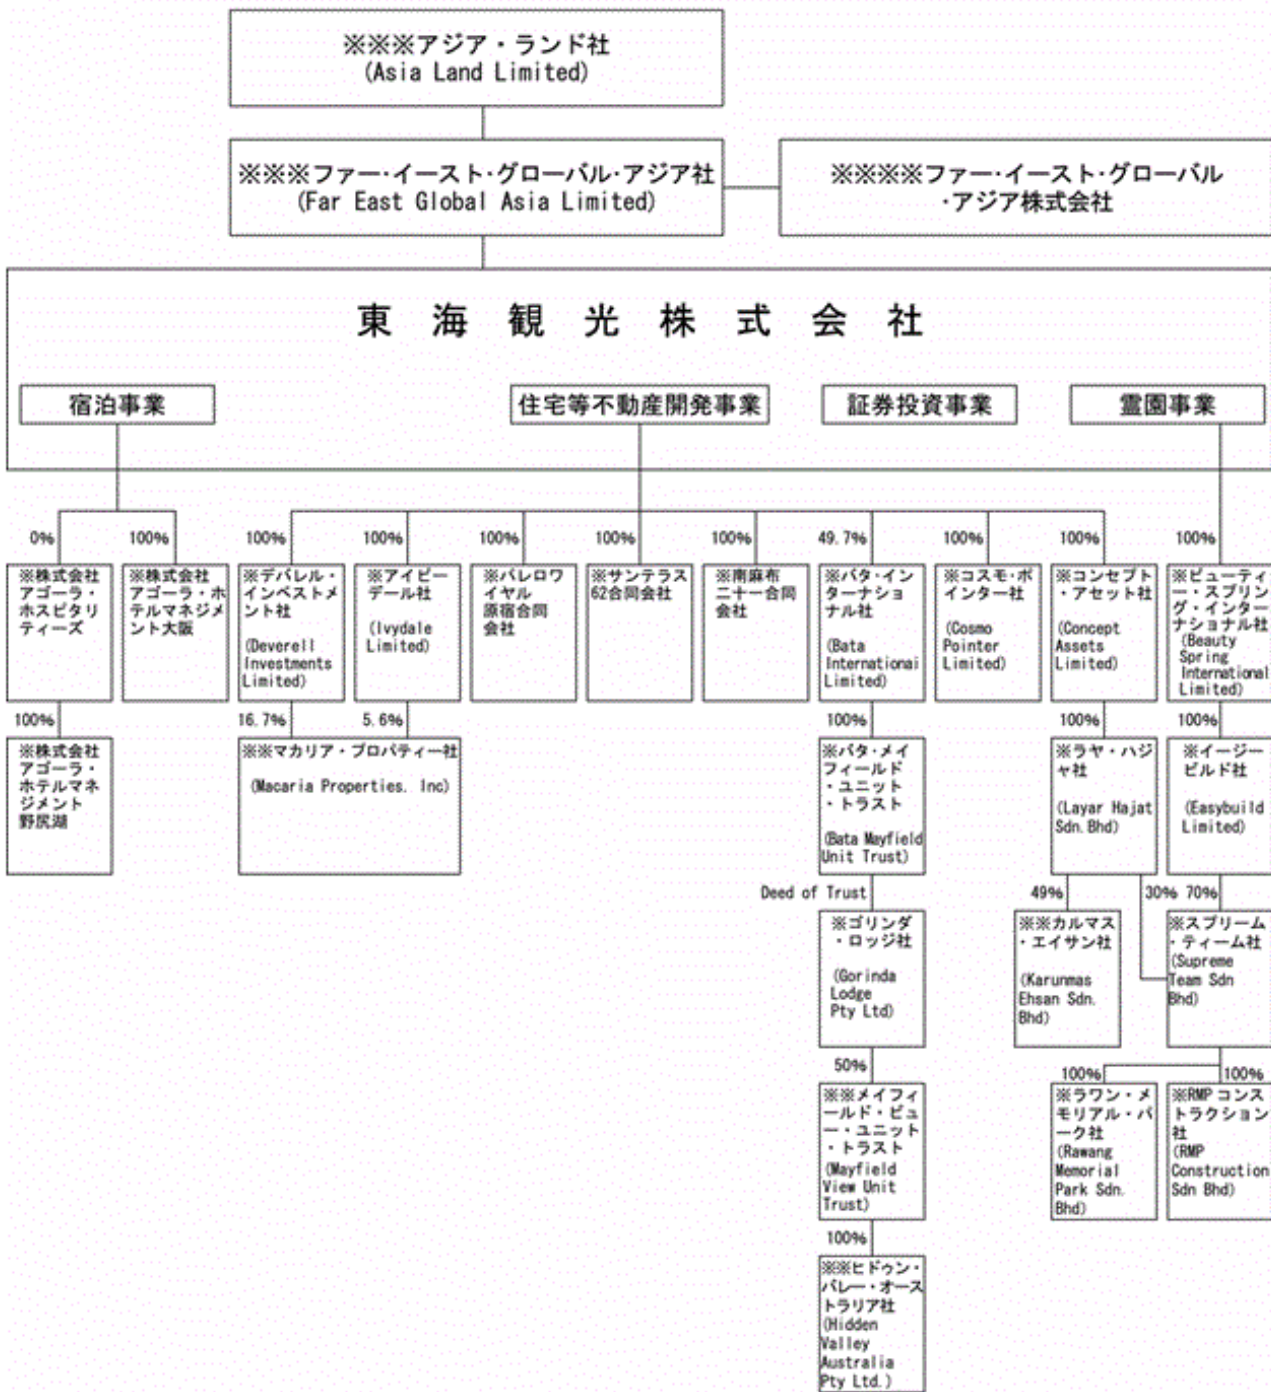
※※※アジア・ランド社
(Asia Land Limited)

※※※ファー・イースト・グローバル・アジア社
(Far East Global Asia Limited)

※※※※ファー・イースト・グローバル・アジア株式会社

東 海 観 光 株 式 会 社

宿泊事業

住宅等不動産開発事業

証券投資事業

霊園事業

0%
※株式会社アゴーラ・ホスピタリティーズ

100%
※株式会社アゴーラ・ホテルマネジメント大阪

100%
※デバレル・インベストメント社
(Deverell Investments Limited)

100%
※アイビーデール社
(Ivydale Limited)

100%
※パレロワイヤル原宿合同会社

100%
※サンテラス62合同会社

100%
※南麻布二十一合同会社

49.7%
※バタ・インターナショナル社
(Bata International Limited)

100%
※コスモ・ポインター社
(Cosmo Pointer Limited)

100%
※コンセプト・アセット社
(Concept Assets Limited)

100%
※ビューティー・スプリング・インターナショナル社
(Beauty Spring International Limited)

100%
※株式会社アゴーラ・ホテルマネジメント野尻湖

16.7%
5.6%
※※マカリア・プロパティー社
(Macaria Properties. Inc)

100%
※バタ・メイフィールド・ユニット・トラスト
(Bata Mayfield Unit Trust)

100%
※ラヤ・ハジャ社
(Layar Hajat Sdn. Bhd)

100%
※イージービルド社
(Easybuild Limited)

Deed of Trust
※ゴリンダ・ロッジ社
(Gorinda Lodge Pty Ltd)

49%
※※カルマス・エイサン社
(Karunmas Ehsan Sdn. Bhd)

30% 70%
※スプリーム・ティーム社
(Supreme Team Sdn Bhd)

50%
※※メイフィールド・ビュー・ユニット・トラスト
(Mayfield View Unit Trust)

100%
※ラワン・メモリアル・パーク社
(Rawang Memorial Park Sdn. Bhd)

100%
※RMP コンストラクション社
(RMP Construction Sdn Bhd)

100%
※※ヒドゥン・バレー・オーストラリア社
(Hidden Valley Australia Pty Ltd.)